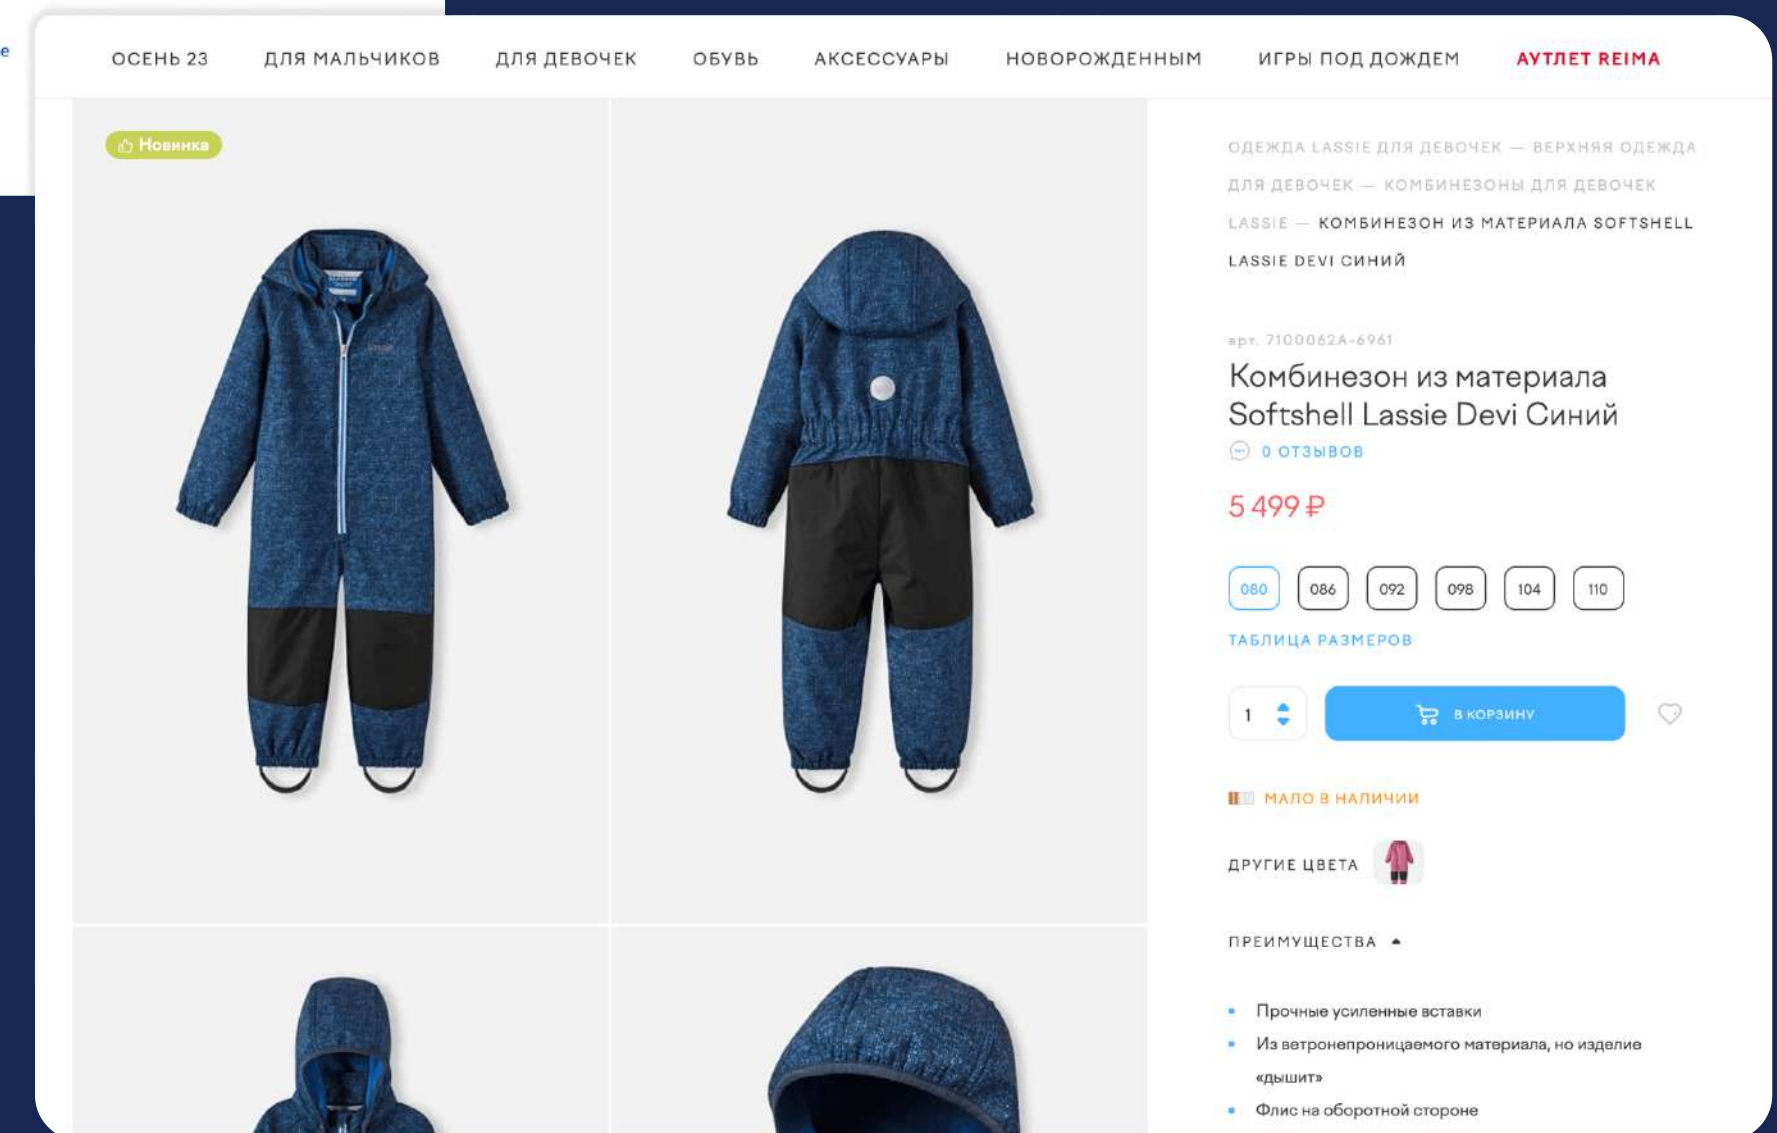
ОСЕНЬ 23 ДЛЯ МАЛЬЧИКОВ ДЛЯ ДЕВОЧЕК ОБУВЬ АКСЕССУАРЫ НОВОРОЖДЕННЫМ ИГРЫ ПОД ДОЖДЕМ АУТЛЕТ REIMA

Новинка

ОДЕЖДА LASSIE ДЛЯ ДЕВОЧЕК — ВЕРХНЯЯ ОДЕЖДА ДЛЯ ДЕВОЧЕК — КОМБИНЕЗОНЫ ДЛЯ ДЕВОЧЕК LASSIE — КОМБИНЕЗОН ИЗ МАТЕРИАЛА SOFTSHELL LASSIE DEVI СИНИЙ

арт. 7100062A-6961

Комбинезон из материала Softshell Lassie Devi Синий

0 ОТЗЫВОВ

5 499 ₽

| 080 | 086 | 092 | 098 | 104 | 110 |

ТАБЛИЦА РАЗМЕРОВ

1

В КОРЗИНУ

МАЛО В НАЛИЧИИ

ДРУГИЕ ЦВЕТА

ПРЕИМУЩЕСТВА

Прочные усиленные вставки

Из ветронепроницаемого материала, но изделие «дышит»

Флис на оборотной стороне